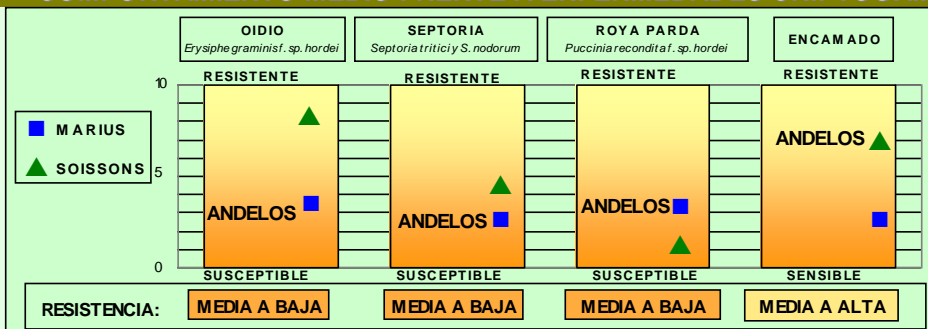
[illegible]

OIDIO
Erysiphe graminis f. sp. hordei

SEPTORIA
Septoria tritici y S. nodorum

ROYA PARDA
Puccinia recondita f. sp. hordei

ENCAMADO

10
5
0

MARIUS
SOISSONS

RESISTENTE
ANDELOS
SUSCEPTIBLE

RESISTENTE
ANDELOS
SUSCEPTIBLE

RESISTENTE
ANDELOS
SUSCEPTIBLE

RESISTENTE
ANDELOS
SENSIBLE

RESISTENCIA: MEDIA A BAJA MEDIA A BAJA MEDIA A BAJA MEDIA A ALTA